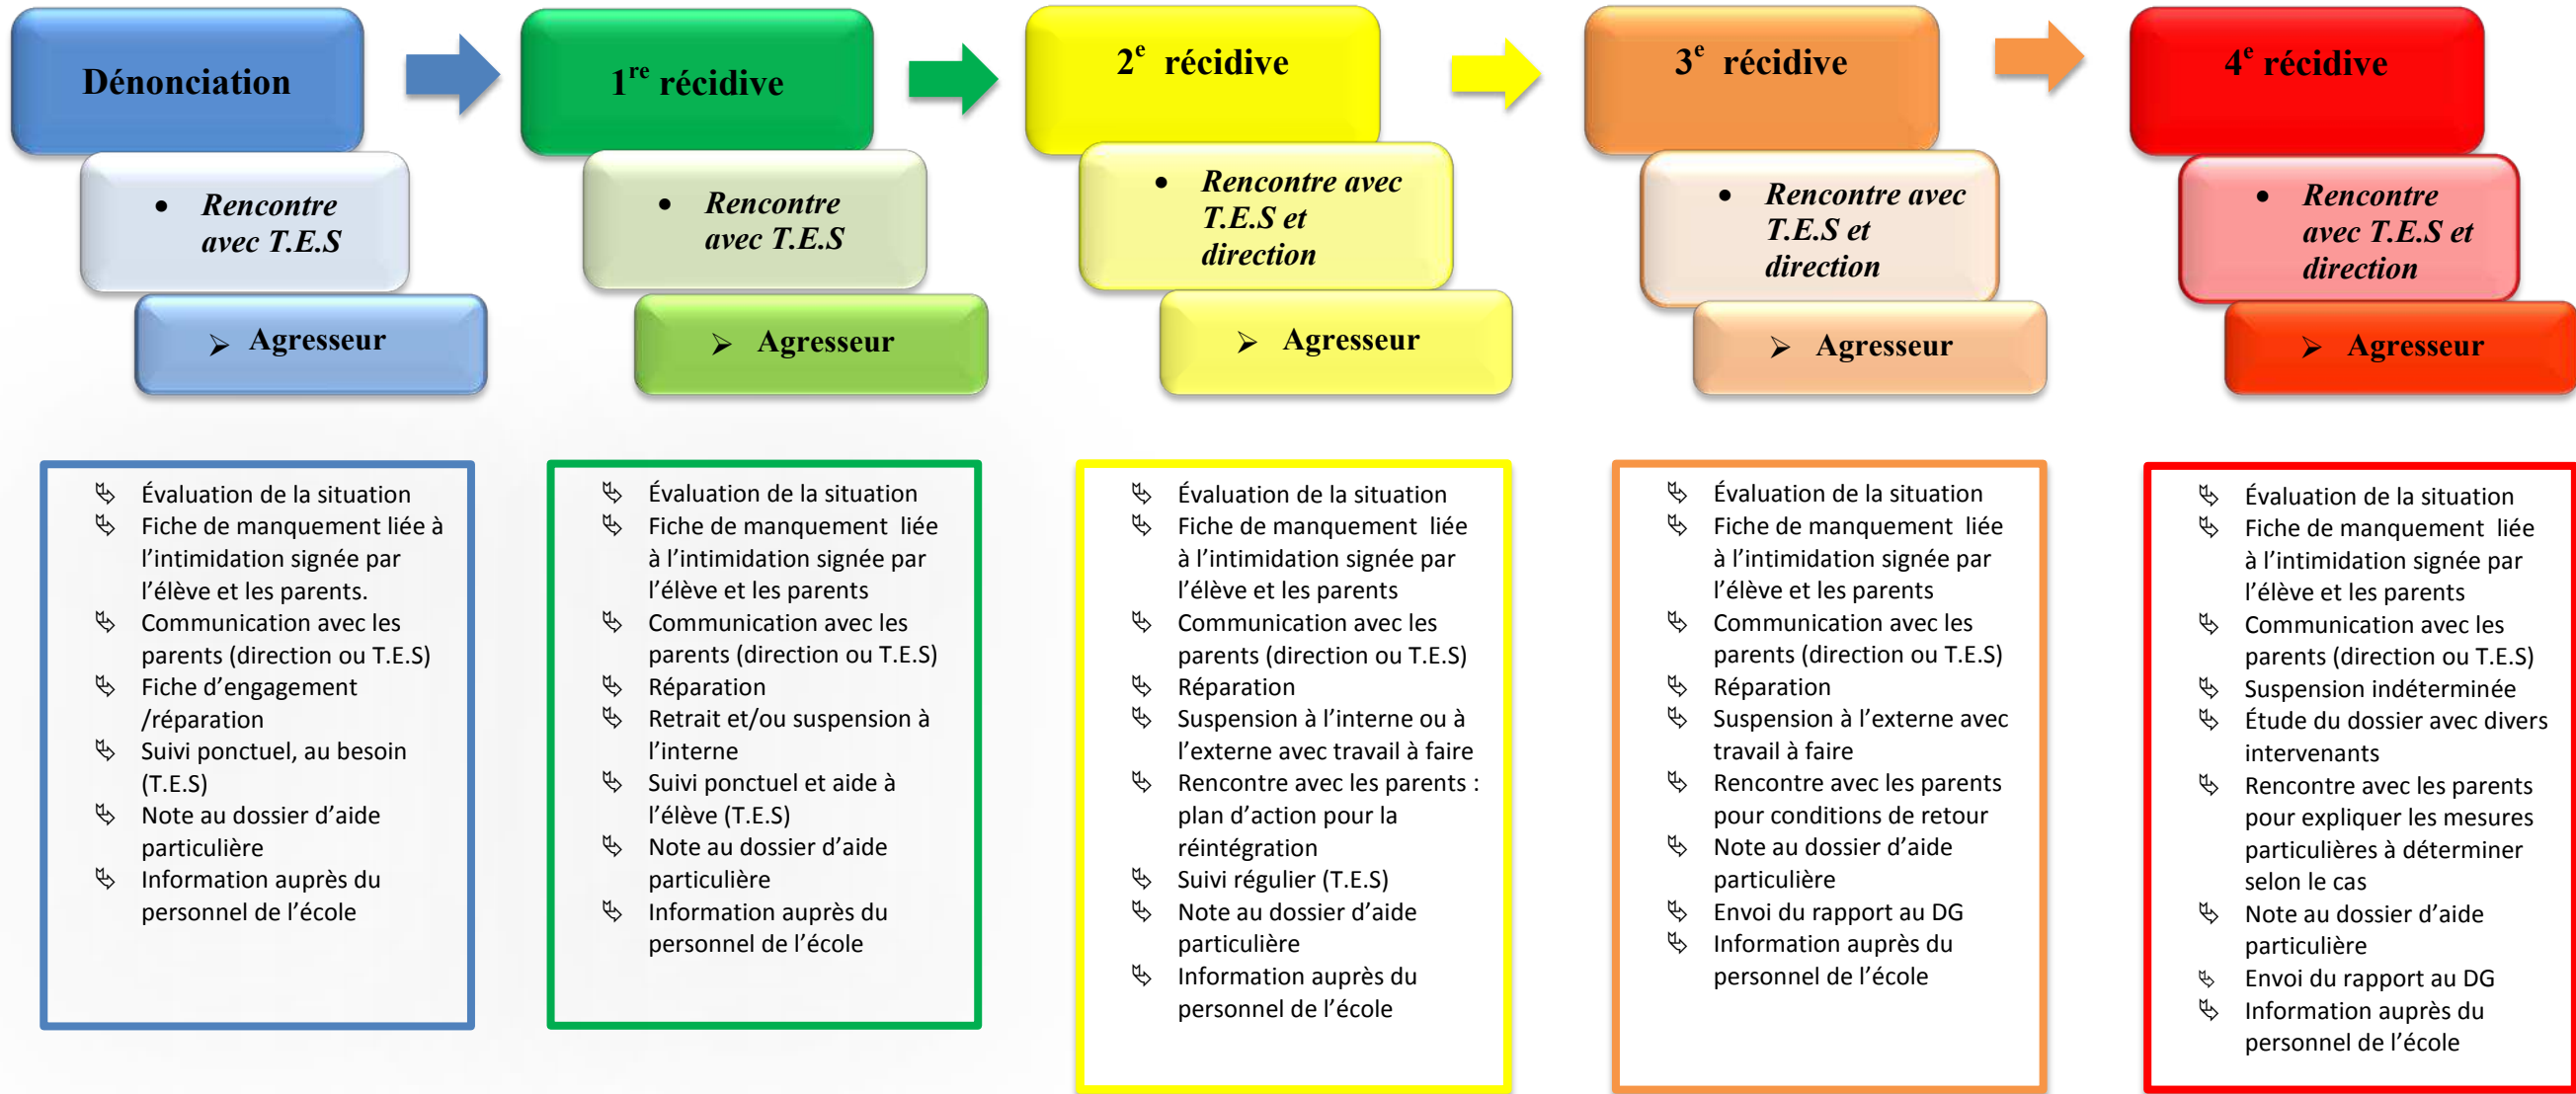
Dénonciation

• Rencontre avec T.E.S

➢ Agresseur

$1^{re}$ récidive

• Rencontre avec T.E.S

➢ Agresseur

$2^{e}$ récidive

• Rencontre avec T.E.S et direction

➢ Agresseur

$3^{e}$ récidive

• Rencontre avec T.E.S et direction

➢ Agresseur

$4^{e}$ récidive

• Rencontre avec T.E.S et direction

➢ Agresseur

Évaluation de la situation
Fiche de manquement liée à l'intimidation signée par l'élève et les parents.
Communication avec les parents (direction ou T.E.S)
Fiche d'engagement /réparation
Suivi ponctuel, au besoin (T.E.S)
Note au dossier d'aide particulière
Information auprès du personnel de l'école

Évaluation de la situation
Fiche de manquement liée à l'intimidation signée par l'élève et les parents
Communication avec les parents (direction ou T.E.S)
Réparation
Retrait et/ou suspension à l'interne
Suivi ponctuel et aide à l'élève (T.E.S)
Note au dossier d'aide particulière
Information auprès du personnel de l'école

Évaluation de la situation
Fiche de manquement liée à l'intimidation signée par l'élève et les parents
Communication avec les parents (direction ou T.E.S)
Réparation
Suspension à l'interne ou à l'externe avec travail à faire
Rencontre avec les parents : plan d'action pour la réintégration
Suivi régulier (T.E.S)
Note au dossier d'aide particulière
Information auprès du personnel de l'école

Évaluation de la situation
Fiche de manquement liée à l'intimidation signée par l'élève et les parents
Communication avec les parents (direction ou T.E.S)
Réparation
Suspension à l'externe avec travail à faire
Rencontre avec les parents pour conditions de retour
Note au dossier d'aide particulière
Envoi du rapport au DG
Information auprès du personnel de l'école

Évaluation de la situation
Fiche de manquement liée à l'intimidation signée par l'élève et les parents
Communication avec les parents (direction ou T.E.S)
Suspension indéterminée
Étude du dossier avec divers intervenants
Rencontre avec les parents pour expliquer les mesures particulières à déterminer selon le cas
Note au dossier d'aide particulière
Envoi du rapport au DG
Information auprès du personnel de l'école